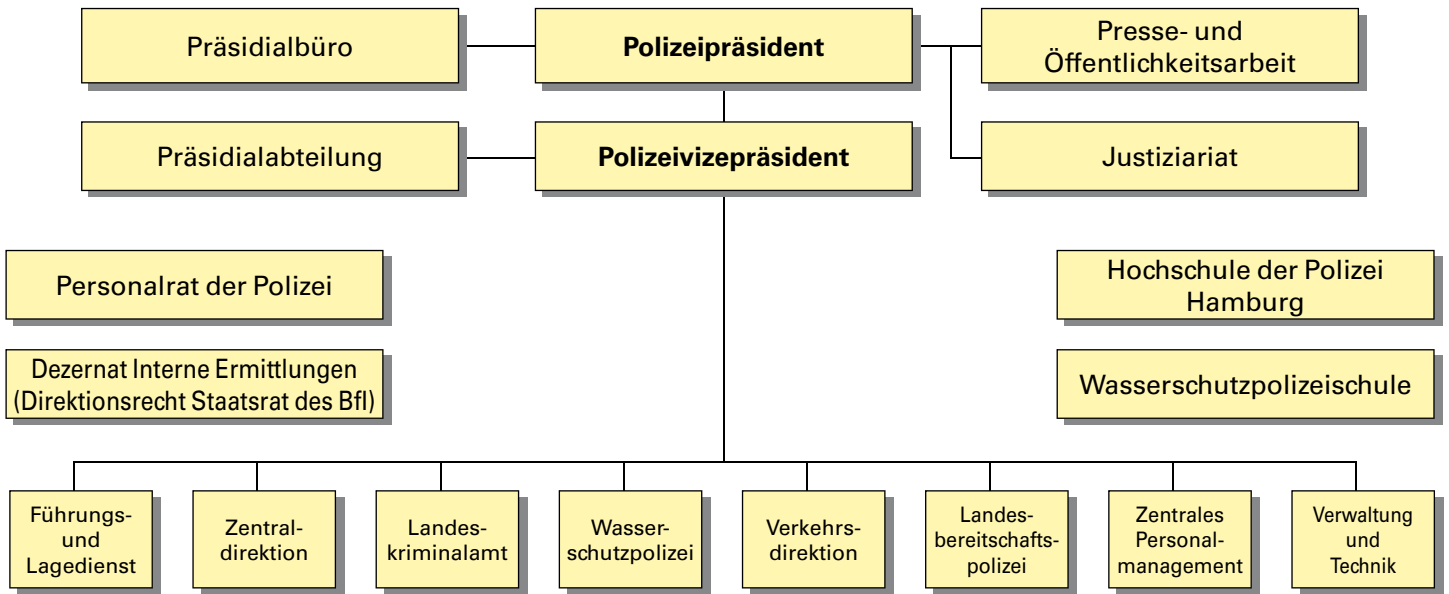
Präsidialbüro

**Polizeipräsident**

Presse- und Öffentlichkeitsarbeit

Präsidialabteilung

**Polizeivizepräsident**

Justiziariat

Personalrat der Polizei

Dezernat Interne Ermittlungen (Direktionsrecht Staatsrat des BfI)

Hochschule der Polizei Hamburg

Wasserschutzpolizeischule

Führungs- und Lagedienst

Zentral- direktion

Landes- kriminalamt

Wasser- schutzpolizei

Verkehrs- direktion

Landes- bereitschafts- polizei

Zentrales Personal- management

Verwaltung und Technik